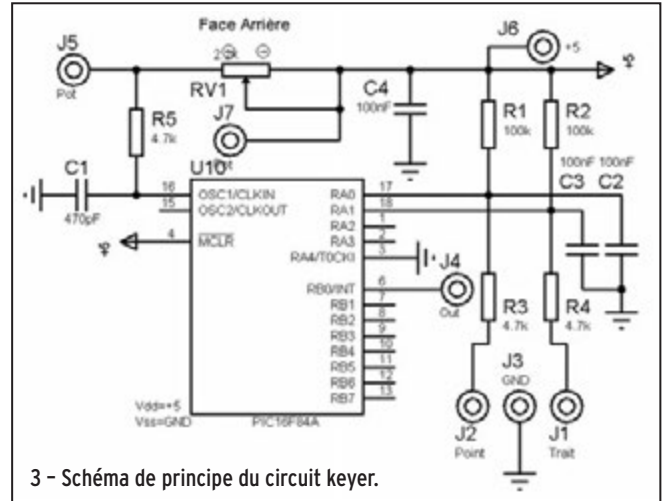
Face Arrière

J5
Pot

RV1
2.2k

J6
+5

+5

R5
4.7k

J7
Pot

C4
100nF

R1
100k

R2
100k

C1
470pF

U10

16 OSC1/CLKIN
15 OSC2/CLKOUT
4 $\overline{MCLR}$

RA0 17
RA1 18
RA2 1
RA3 2
RA4/T0CKI 3

100nF 100nF
C3 C2

+5

J4
Out

RB0/INT 6
RB1 7
RB2 8
RB3 9
RB4 10
RB5 11
RB6 12
RB7 13

R3
4.7k

R4
4.7k

J3
GND

Vdd=+5
Vss=GND

PIC16F84A

J2
Point

J1
Trait

3 – Schéma de principe du circuit keyer.